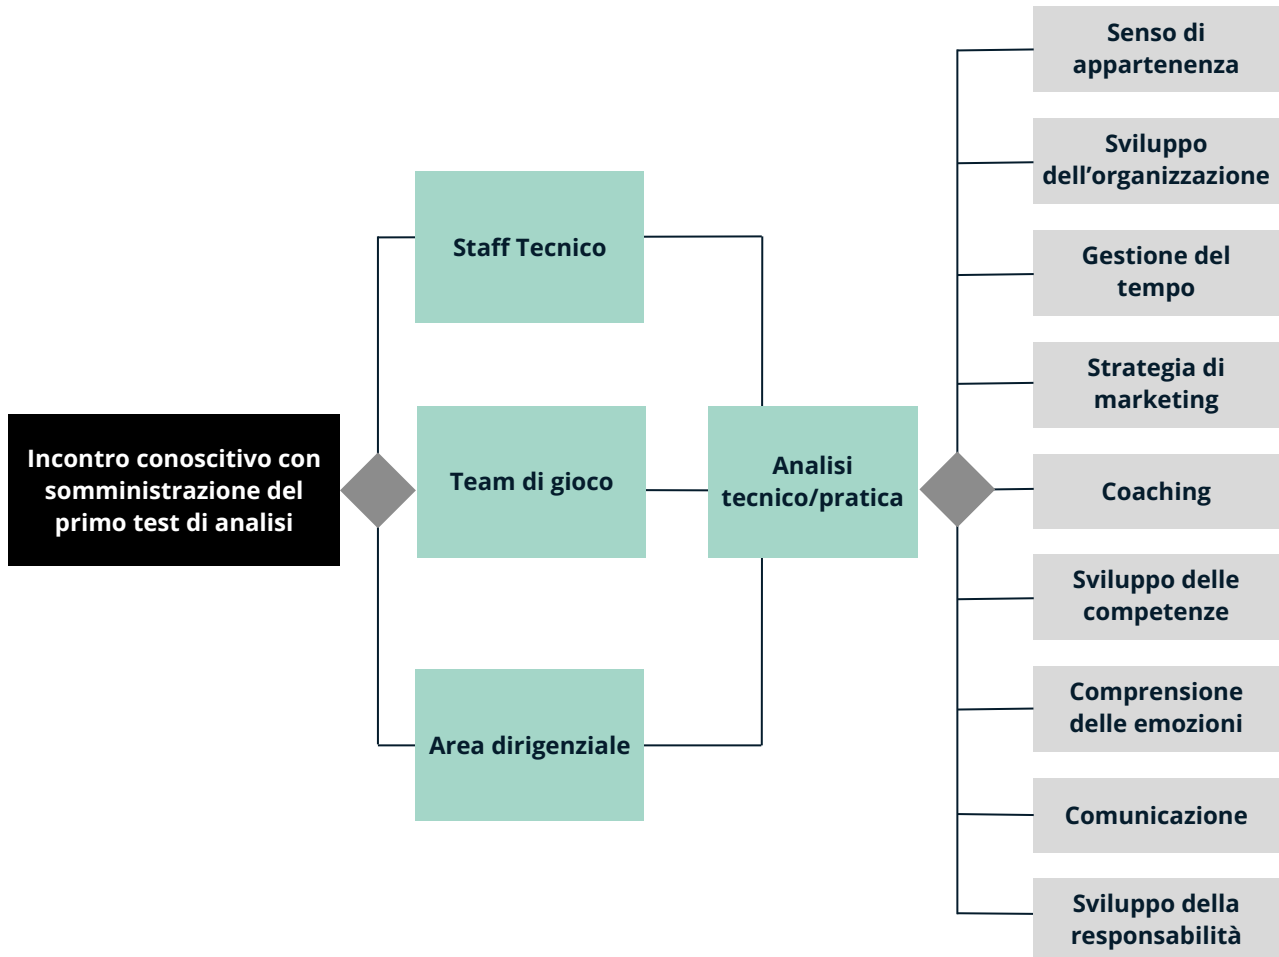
Incontro conoscitivo con somministrazione del primo test di analisi

Staff Tecnico

Team di gioco

Area dirigenziale

Analisi tecnico/pratica

Senso di appartenenza

Sviluppo dell’organizzazione

Gestione del tempo

Strategia di marketing

Coaching

Sviluppo delle competenze

Comprensione delle emozioni

Comunicazione

Sviluppo della responsabilità